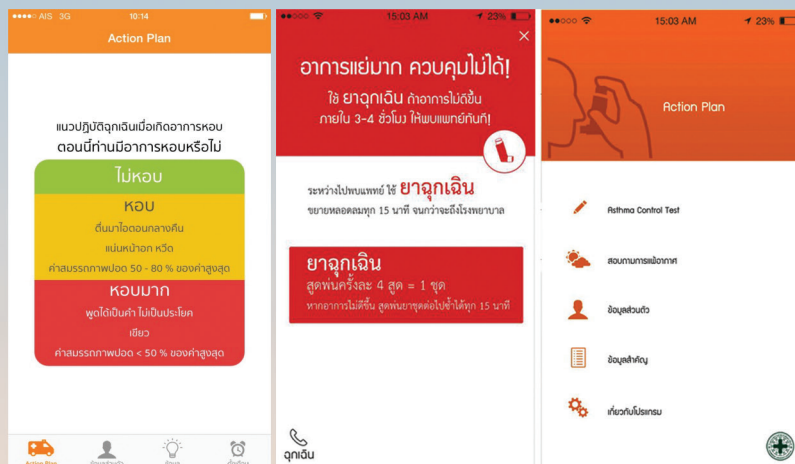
AIS 3G 10:14

Action Plan

แนวปฏิบัติฉุกเฉินเมื่อเกิดอาการหอบ ตอนนี้ท่านมีอาการหอบหรือไม่

ไม่หอบ

หอบ

ตื่นมาไอตอนกลางคืน

แน่นหน้าอก หวีด

ค่าสมรรถภาพปอด 50 - 80 % ของค่าสูงสุด

หอบมาก

พูดได้เป็นคำ ไม่เป็นประโยค

เขียว

ค่าสมรรถภาพปอด < 50 % ของค่าสูงสุด

Action Plan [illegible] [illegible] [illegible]

15:03 AM 23%

อาการแย่มาก ควบคุมไม่ได้!

ใช้ ยาฉุกเฉิน ถ้าอาการไม่ดีขึ้น ภายใน 3-4 ชั่วโมง ให้พบแพทย์ทันที!

ระหว่างไปพบแพทย์ ใช้ ยาฉุกเฉิน

ขยายหลอดลมทุก 15 นาที จนกว่าจะถึงโรงพยาบาล

ยาฉุกเฉิน

สูดพ่นครั้งละ 4 สูด = 1 ชุด

หากอาการไม่ดีขึ้น สูดพ่นยาชุดต่อไปซ้ำได้ทุก 15 นาที

ฉุกเฉิน

15:03 AM 23%

Action Plan

Asthma Control Test

สอบถามการแพ้อากาศ

ข้อมูลส่วนตัว

ข้อมูลสำคัญ

เกี่ยวกับโปรแกรม